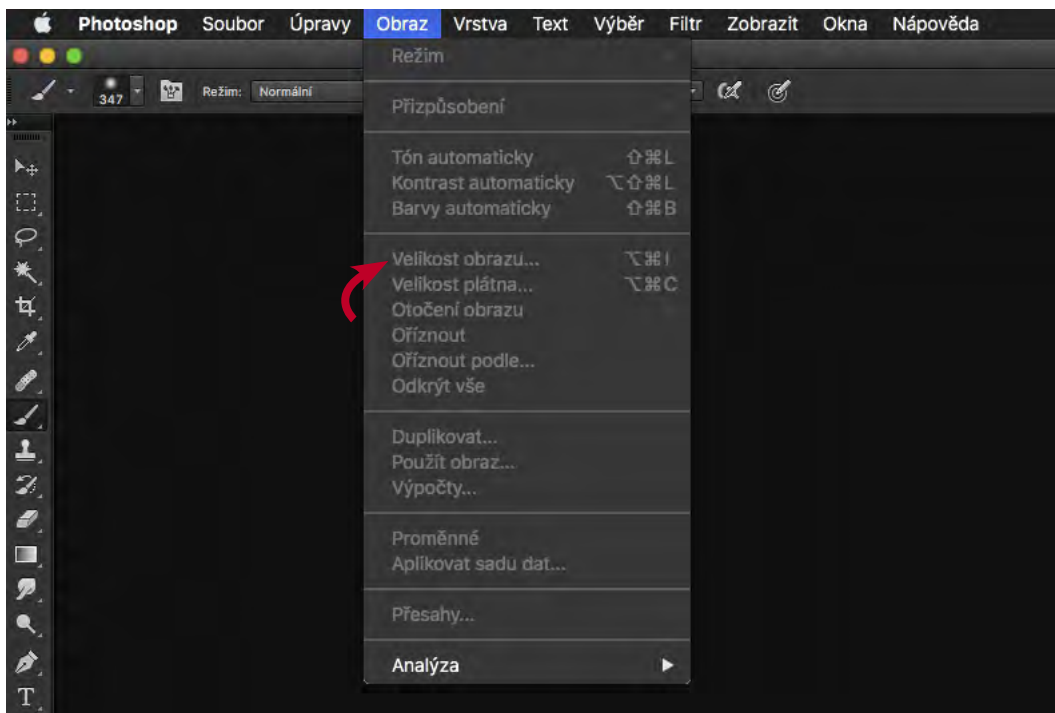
Photoshop Soubor Úpravy Obraz Vrstva Text Výběr Filtr Zobrazit Okna Nápověda

347 Režim: Normální

Režim

Přizpůsobení

Tón automaticky ⇧⌘L
Kontrast automaticky ⌥⇧⌘L
Barvy automaticky ⇧⌘B

Velikost obrazu... ⌥⌘I
Velikost plátna... ⌥⌘C
Otočení obrazu
Oříznout
Oříznout podle...
Odkrýt vše

Duplikovat...
Použít obraz...
Výpočty...

Proměnné
Aplikovat sadu dat...

Přesahy...

Analýza ▶

T